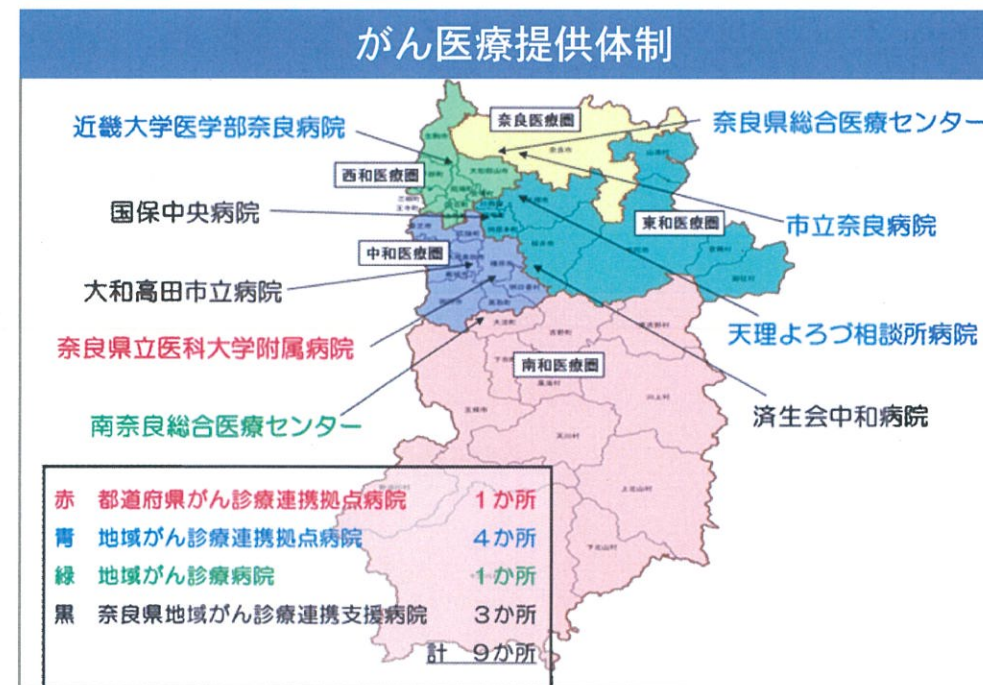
がん医療提供体制

近畿大学医学部奈良病院

国保中央病院

大和高田市立病院

奈良県立医科大学附属病院

南奈良総合医療センター

奈良医療圏

西和医療圏

中和医療圏

東和医療圏

南和医療圏

奈良県総合医療センター

市立奈良病院

天理よろづ相談所病院

済生会中和病院

| | | |
|---|---|---|
| 赤 | 都道府県がん診療連携拠点病院 | 1か所 |
| 青 | 地域がん診療連携拠点病院 | 4か所 |
| 緑 | 地域がん診療病院 | 1か所 |
| 黒 | 奈良県地域がん診療連携支援病院 | 3か所 |
| | 計 | 9か所 |